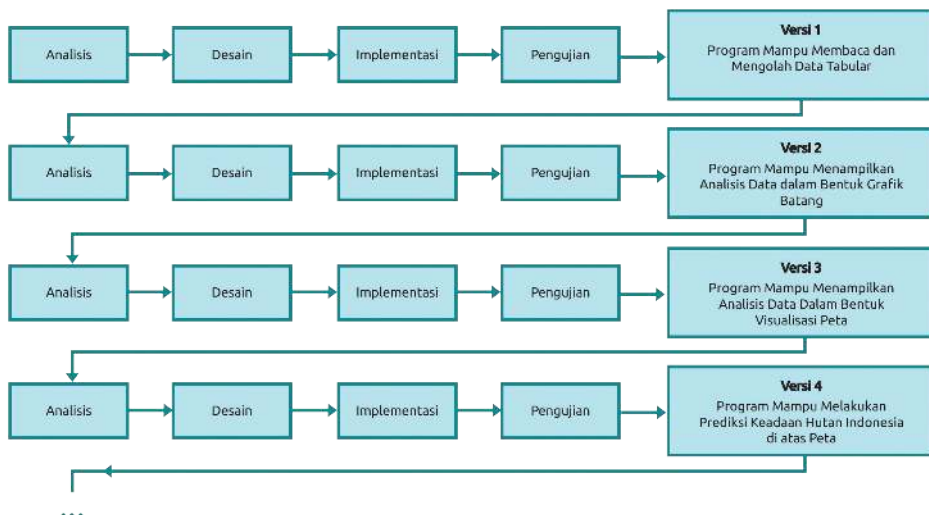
Analisis

Desain

Implementasi

Pengujian

Versi 1
Program Mampu Membaca dan Mengolah Data Tabular

Analisis

Desain

Implementasi

Pengujian

Versi 2
Program Mampu Menampilkan Analisis Data dalam Bentuk Grafik Batang

Analisis

Desain

Implementasi

Pengujian

Versi 3
Program Mampu Menampilkan Analisis Data Dalam Bentuk Visualisasi Peta

Analisis

Desain

Implementasi

Pengujian

Versi 4
Program Mampu Melakukan Prediksi Keadaan Hutan Indonesia di atas Peta

...